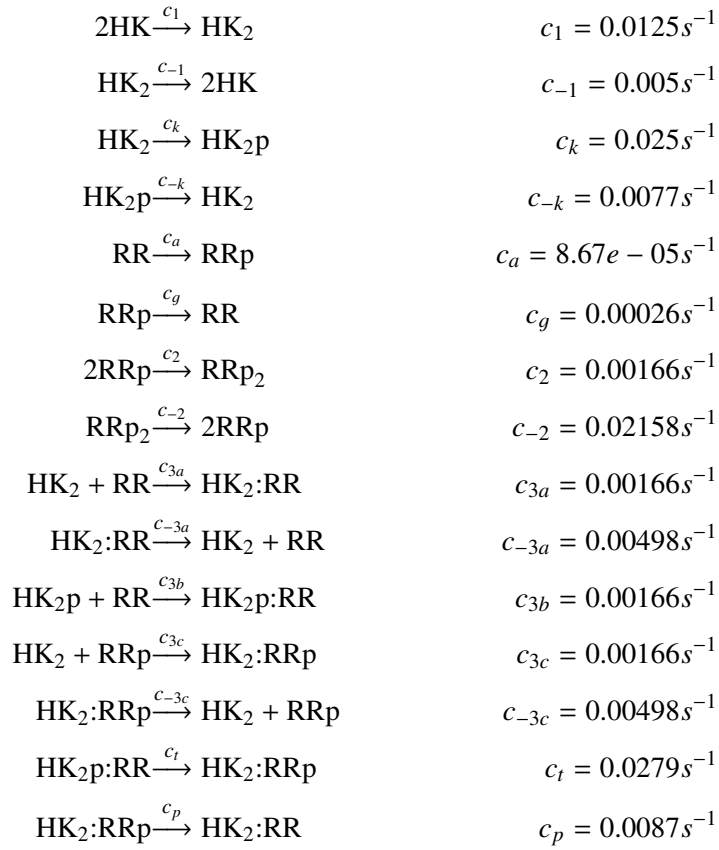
$2HK \xrightarrow{c_1} HK_2$ $c_1 = 0.0125s^{-1}$

$HK_2 \xrightarrow{c_{-1}} 2HK$ $c_{-1} = 0.005s^{-1}$

$HK_2 \xrightarrow{c_k} HK_2p$ $c_k = 0.025s^{-1}$

$HK_2p \xrightarrow{c_{-k}} HK_2$ $c_{-k} = 0.0077s^{-1}$

$RR \xrightarrow{c_a} RRp$ $c_a = 8.67e-05s^{-1}$

$RRp \xrightarrow{c_g} RR$ $c_g = 0.00026s^{-1}$

$2RRp \xrightarrow{c_2} RRp_2$ $c_2 = 0.00166s^{-1}$

$RRp_2 \xrightarrow{c_{-2}} 2RRp$ $c_{-2} = 0.02158s^{-1}$

$HK_2 + RR \xrightarrow{c_{3a}} HK_2{:}RR$ $c_{3a} = 0.00166s^{-1}$

$HK_2{:}RR \xrightarrow{c_{-3a}} HK_2 + RR$ $c_{-3a} = 0.00498s^{-1}$

$HK_2p + RR \xrightarrow{c_{3b}} HK_2p{:}RR$ $c_{3b} = 0.00166s^{-1}$

$HK_2 + RRp \xrightarrow{c_{3c}} HK_2{:}RRp$ $c_{3c} = 0.00166s^{-1}$

$HK_2{:}RRp \xrightarrow{c_{-3c}} HK_2 + RRp$ $c_{-3c} = 0.00498s^{-1}$

$HK_2p{:}RR \xrightarrow{c_t} HK_2{:}RRp$ $c_t = 0.0279s^{-1}$

$HK_2{:}RRp \xrightarrow{c_p} HK_2{:}RR$ $c_p = 0.0087s^{-1}$